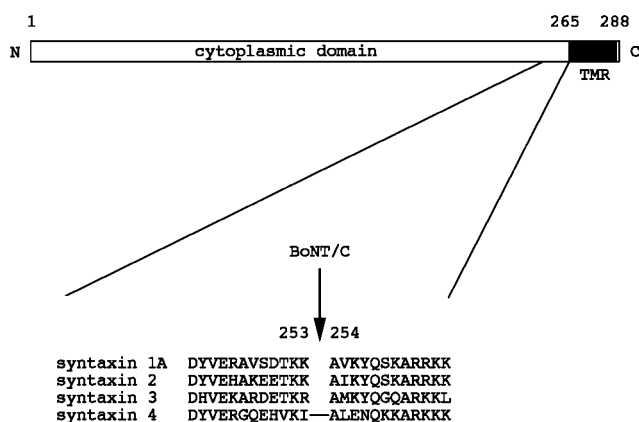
1

265 288

N cytoplasmic domain C

TMR

BoNT/C

253 254

syntaxin 1A DYVERAVSDTKK AVKYQSKARRKK
syntaxin 2 DYVEHAKEETKK AIKYQSKARRKK
syntaxin 3 DHVEKARDETKR AMKYQGQARKKL
syntaxin 4 DYVERGQEHVKI—ALENQKKARKKK